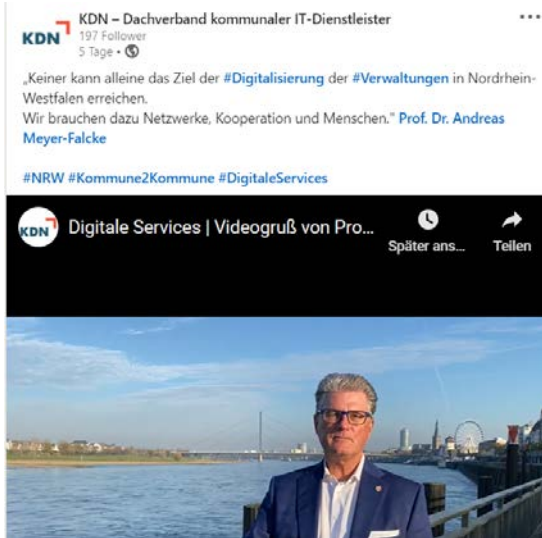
KDN
KDN – Dachverband kommunaler IT-Dienstleister
197 Follower
5 Tage •
...

„Keiner kann alleine das Ziel der #Digitalisierung der #Verwaltungen in Nordrhein-Westfalen erreichen.
Wir brauchen dazu Netzwerke, Kooperation und Menschen." Prof. Dr. Andreas Meyer-Falcke

#NRW #Kommune2Kommune #DigitaleServices

KDN
Digitale Services | Videogruß von Pro...
Später ans...
Teilen